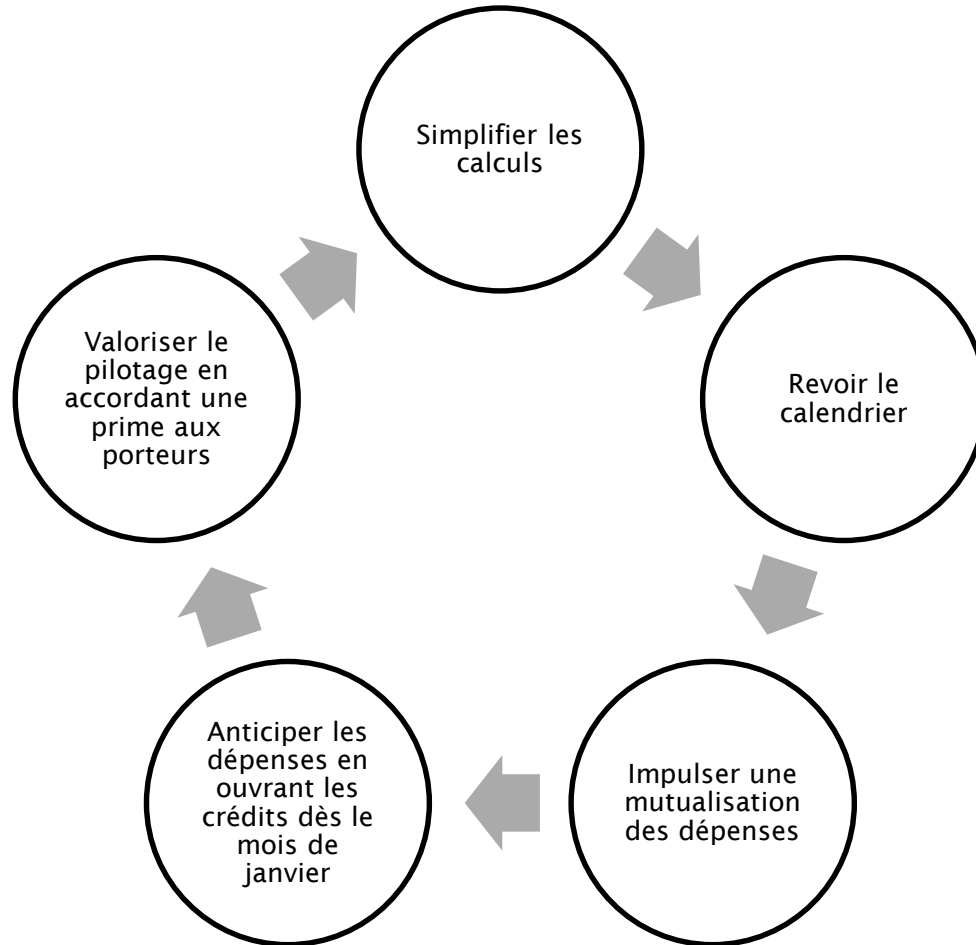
Simplifier les calculs

Revoir le calendrier

Impulser une mutualisation des dépenses

Anticiper les dépenses en ouvrant les crédits dès le mois de janvier

Valoriser le pilotage en accordant une prime aux porteurs